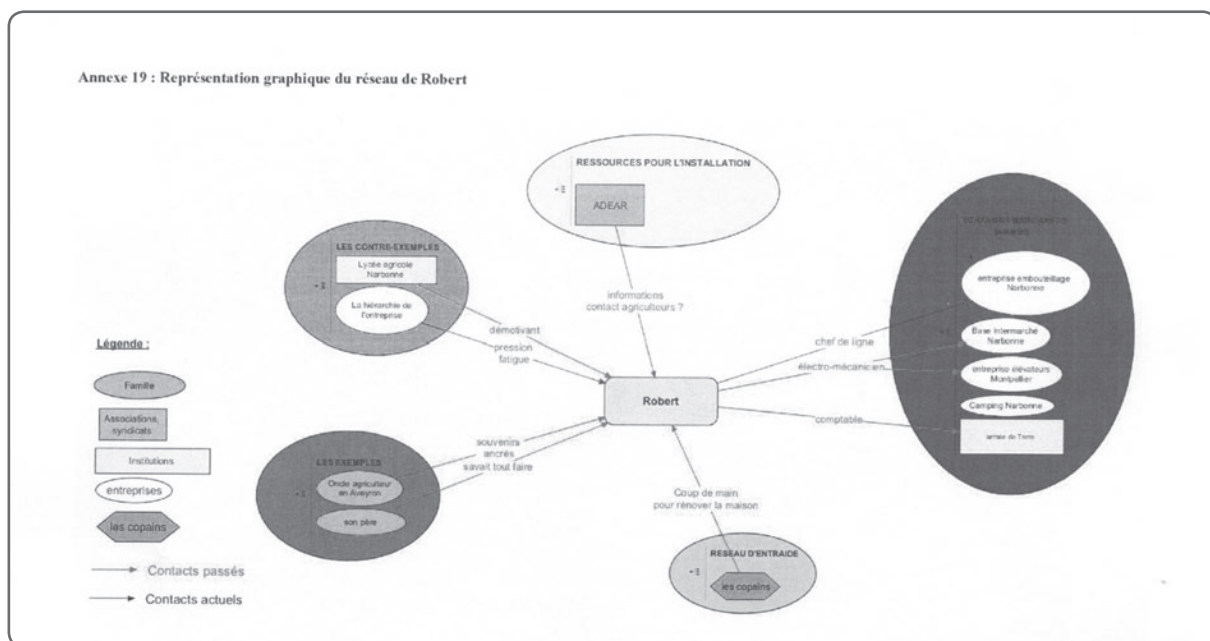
Annexe 19 : Représentation graphique du réseau de Robert

RESSOURCES POUR L'INSTALLATION

ADEAR

LES CONTRE-EXEMPLES

Lycée agricole Narbonne

La hiérarchie de l'entreprise

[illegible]

entreprise embouteillage Narbonne

Base Intermarché Narbonne

entreprise élévateurs Montpellier

Camping Narbonne

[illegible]

informations contact agriculteurs ?

démotivant

pression fatigue

chef de ligne

électro-mécanicien

comptable

Robert

souvenirs ancrés savait tout faire

Légende :

Famille

Associations, syndicats

Institutions

entreprises

les copains

Contacts passés

Contacts actuels

LES EXEMPLES

Oncle agriculteur en Aveyron

son père

Coup de main pour rénover la maison

RESEAU D'ENTRAIDE

les copains